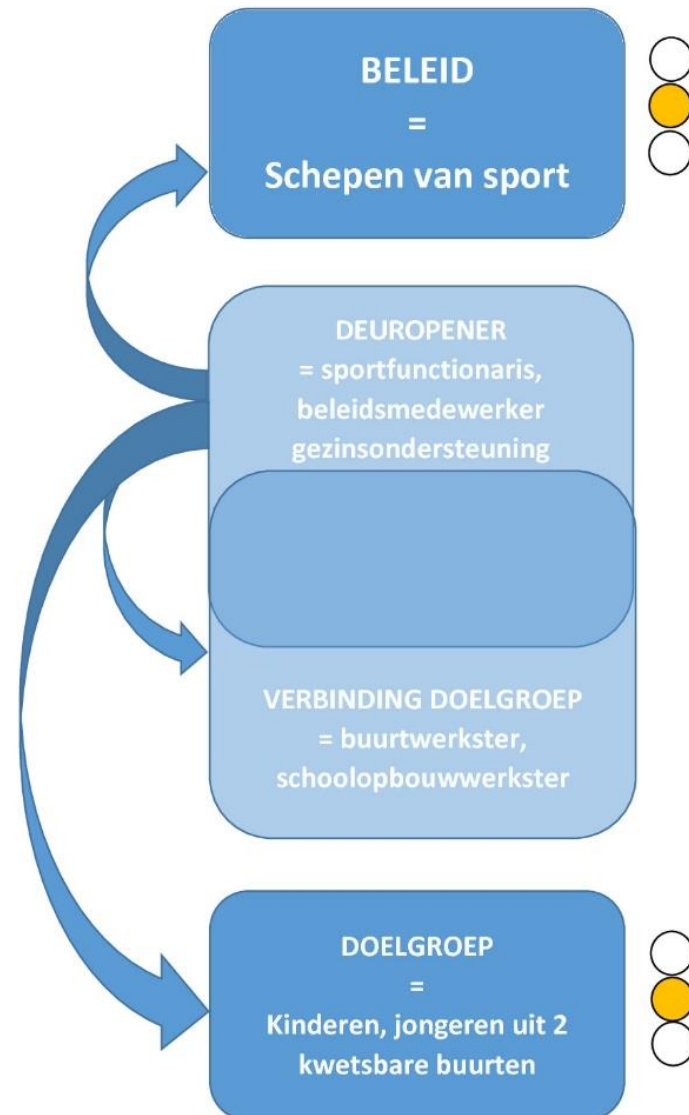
BELEID
=
Schepen van sport

DEUROPENER
= sportfunctionaris, beleidsmedewerker gezinsondersteuning

VERBINDING DOELGROEP
= buurtwerkster, schoolopbouwwerkster

DOELGROEP
=
Kinderen, jongeren uit 2 kwetsbare buurten